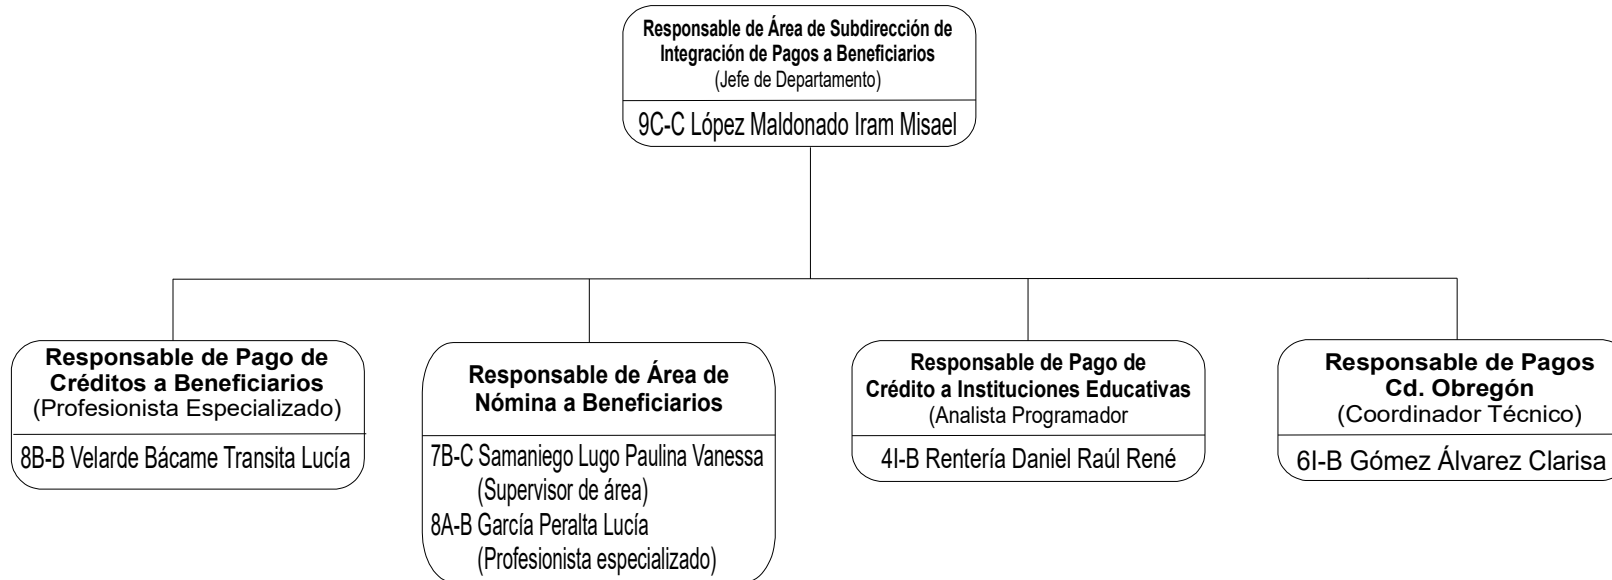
Responsable de Área de Subdirección de Integración de Pagos a Beneficiarios
(Jefe de Departamento)

9C-C López Maldonado Iram Misael

Responsable de Pago de Créditos a Beneficiarios
(Profesionista Especializado)

8B-B Velarde Bácame Transita Lucía

Responsable de Área de Nómina a Beneficiarios

7B-C Samaniego Lugo Paulina Vanessa
(Supervisor de área)
8A-B García Peralta Lucía
(Profesionista especializado)

Responsable de Pago de Crédito a Instituciones Educativas
(Analista Programador

4I-B Rentería Daniel Raúl René

Responsable de Pagos Cd. Obregón
(Coordinador Técnico)

6I-B Gómez Álvarez Clarisa